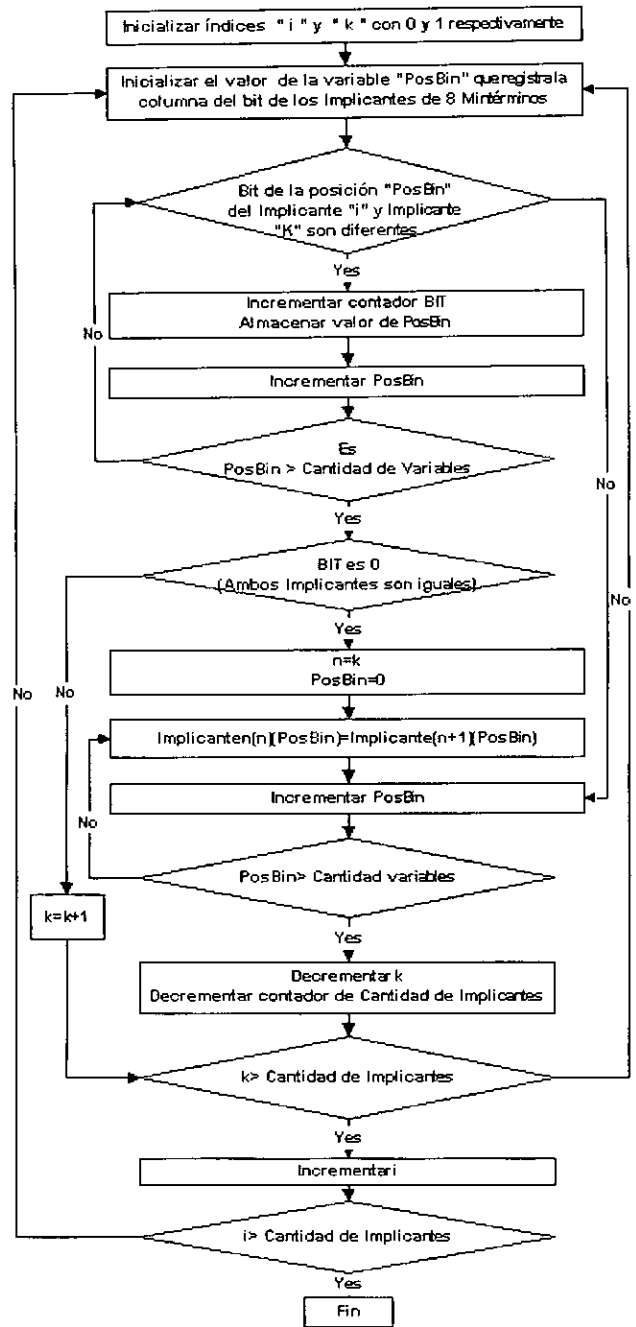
Inicializar índices " i " y " k " con 0 y 1 respectivamente

Inicializar el valor de la variable "PosBin" queregistrala columna del bit de los Implicantes de 8 Mintérminos

Bit de la posición "PosBin" del Implicante "i" y Implicante "K" son diferentes

Yes

Incrementar contador BIT
Almacenar valor de PosBin

No

Incrementar PosBin

Es
PosBin > Cantidad de Variables

No

Yes

BIT es 0
(Ambos Implicantes son iguales)

No

Yes

No

n=k
PosBin=0

No

Implicanten(n)(PosBin)=Implicante(n+1)(PosBin)

Incrementar PosBin

No

PosBin> Cantidad variables

k=k+1

Yes

Decrementar k
Decrementar contador de Cantidad de Implicantes

k> Cantidad de Implicantes

Yes

Incrementari

i> Cantidad de Implicantes

Yes

Fin